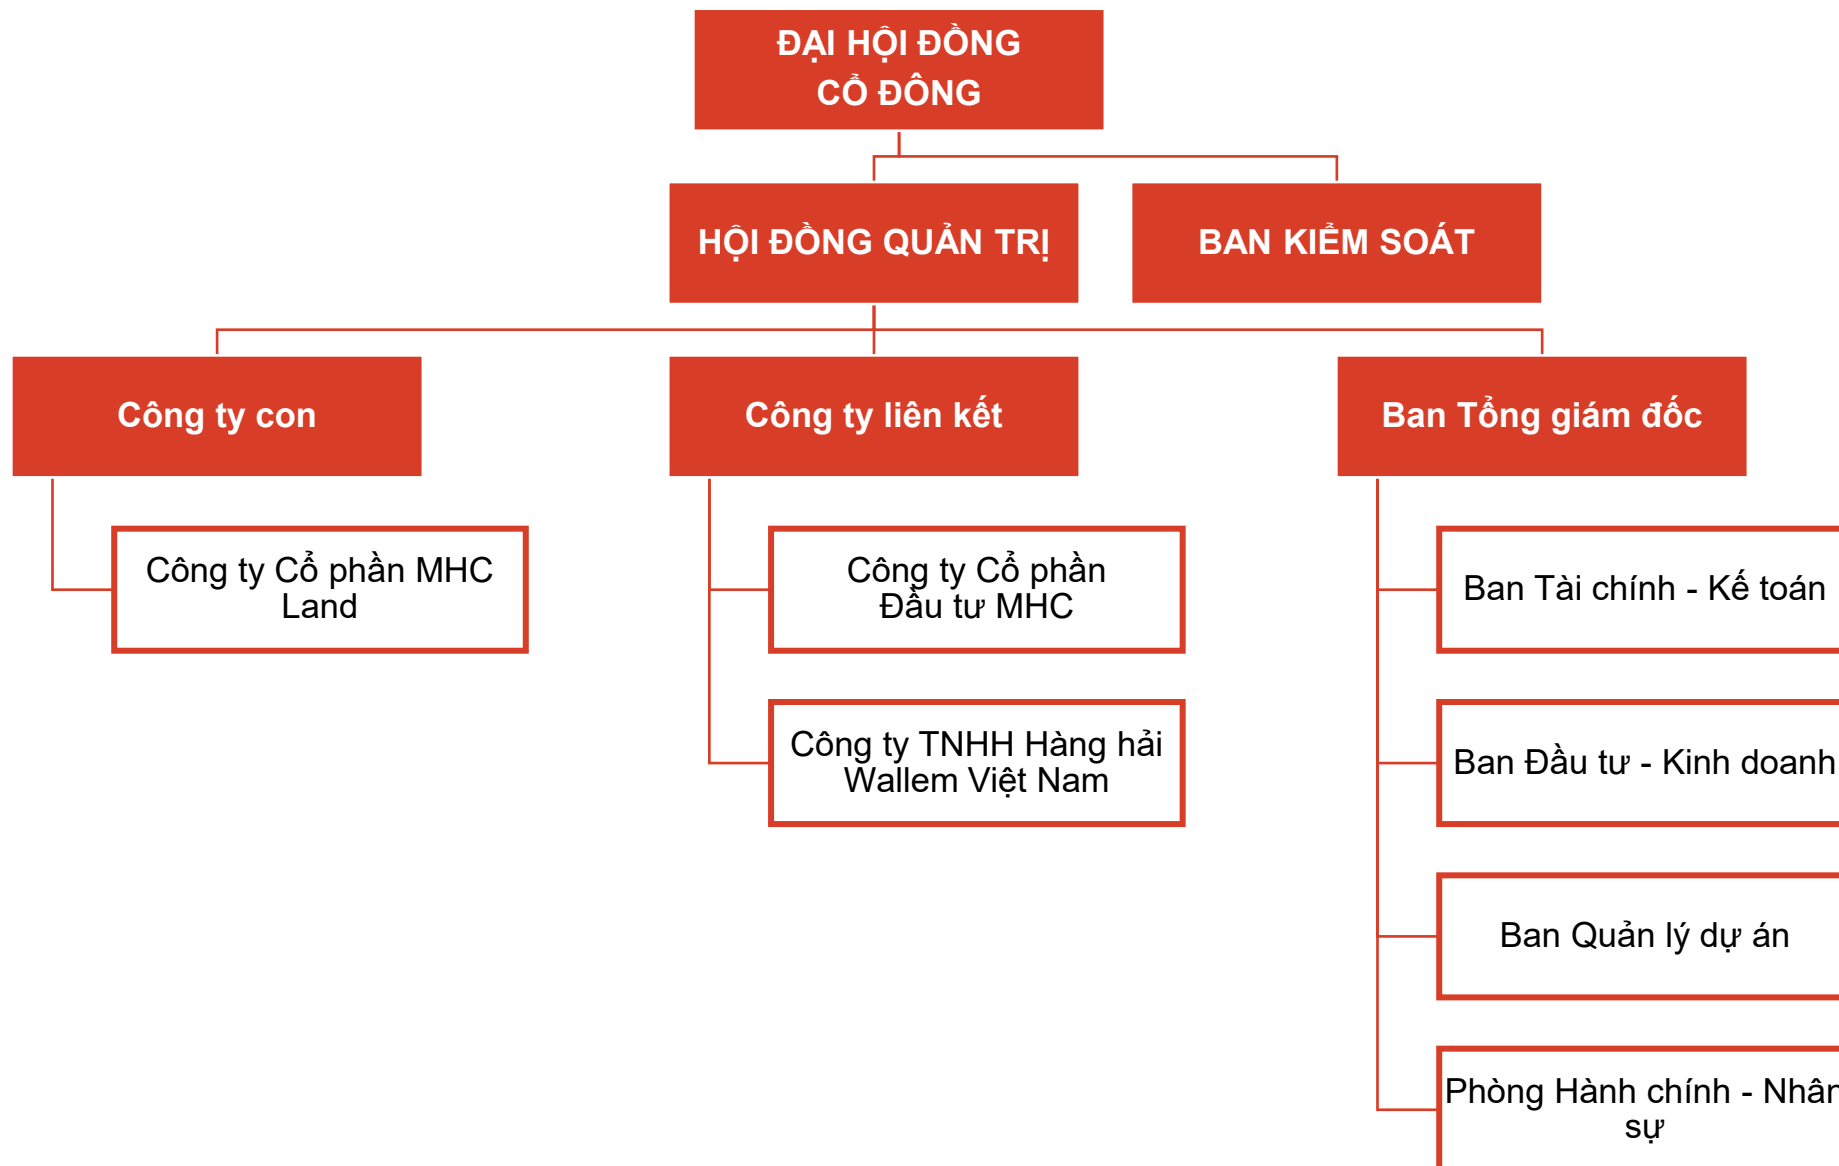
ĐẠI HỘI ĐỒNG CỔ ĐÔNG

HỘI ĐỒNG QUẢN TRỊ

BAN KIỂM SOÁT

Công ty con

Công ty liên kết

Ban Tổng giám đốc

Công ty Cổ phần MHC Land

Công ty Cổ phần Đầu tư MHC

Công ty TNHH Hàng hải Wallem Việt Nam

Ban Tài chính - Kế toán

Ban Đầu tư - Kinh doanh

Ban Quản lý dự án

Phòng Hành chính - Nhân sự